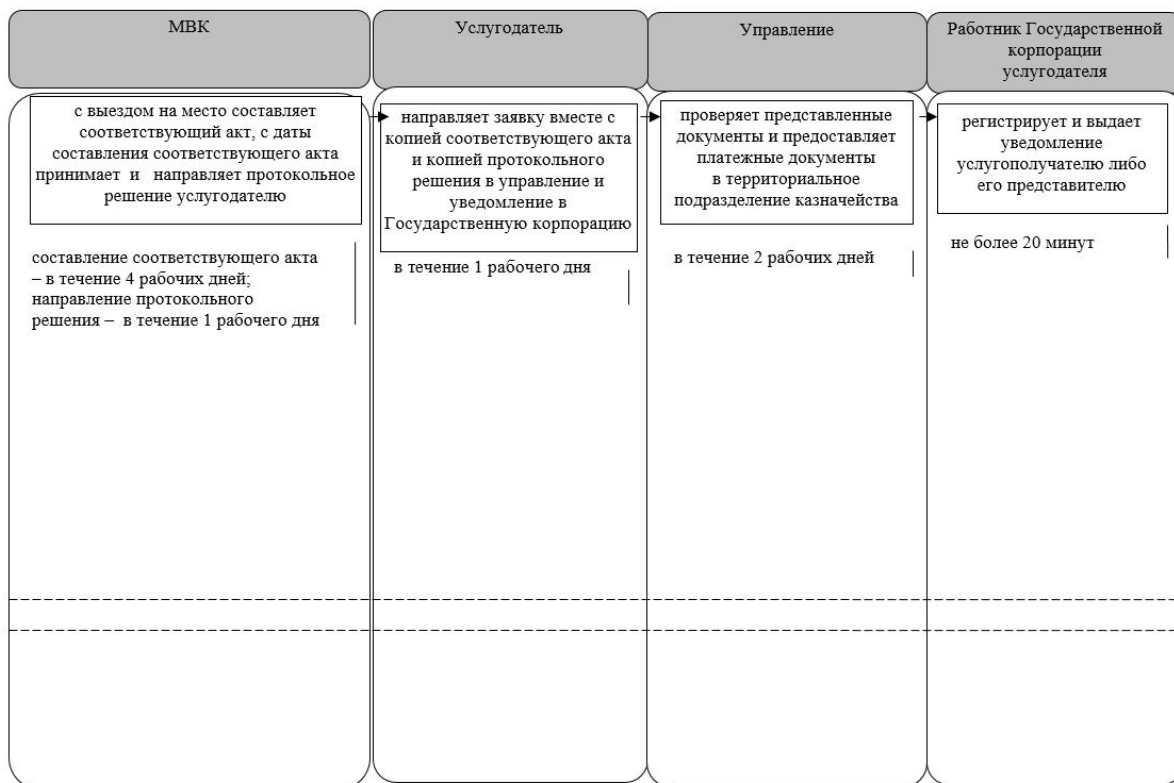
МВК

Услугодатель

Управление

Работник Государственной корпорации услугодателя

с выездом на место составляет соответствующий акт, с даты составления соответствующего акта принимает и направляет протокольное решение услугодателю

составление соответствующего акта – в течение 4 рабочих дней; направление протокольного решения – в течение 1 рабочего дня

направляет заявку вместе с копией соответствующего акта и копией протокольного решения в управление и уведомление в Государственную корпорацию

в течение 1 рабочего дня

проверяет представленные документы и предоставляет платежные документы в территориальное подразделение казначейства

в течение 2 рабочих дней

регистрирует и выдает уведомление услугополучателю либо его представителю

не более 20 минут